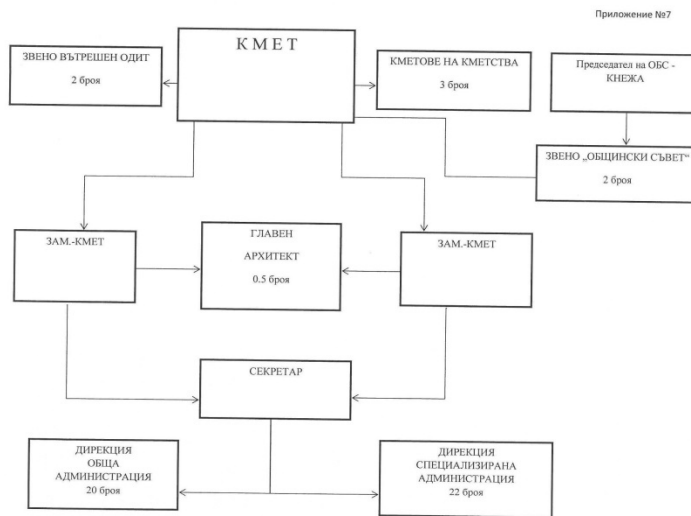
Приложение №7

К М Е Т

ЗВЕНО ВЪТРЕШЕН ОДИТ
2 броя

КМЕТОВЕ НА КМЕТСТВА
3 броя

Председател на ОБС - КНЕЖА

ЗВЕНО „ОБЩИНСКИ СЪВЕТ"
2 броя

ЗАМ.-КМЕТ

ГЛАВЕН
АРХИТЕКТ
0.5 броя

ЗАМ.-КМЕТ

СЕКРЕТАР

ДИРЕКЦИЯ
ОБЩА
АДМИНИСТРАЦИЯ
20 броя

ДИРЕКЦИЯ
СПЕЦИАЛИЗИРАНА
АДМИНИСТРАЦИЯ
22 броя